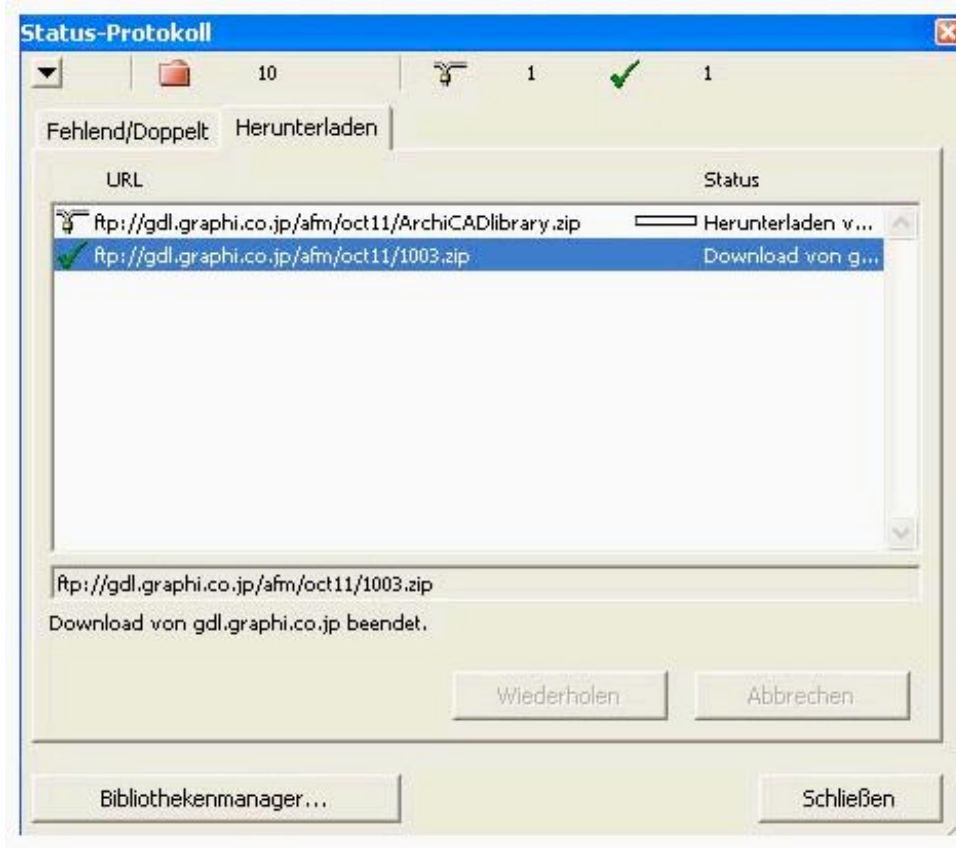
Status-Protokoll

10 1 1

Fehlend/Doppelt Herunterladen

| URL | Status |
|---|---|
| ftp://gdl.graphi.co.jp/afm/oct11/ArchiCADlibrary.zip | Herunterladen v... |
| ftp://gdl.graphi.co.jp/afm/oct11/1003.zip | Download von g... |

ftp://gdl.graphi.co.jp/afm/oct11/1003.zip

Download von gdl.graphi.co.jp beendet.

Wiederholen Abbrechen

Bibliothekenmanager... Schließen